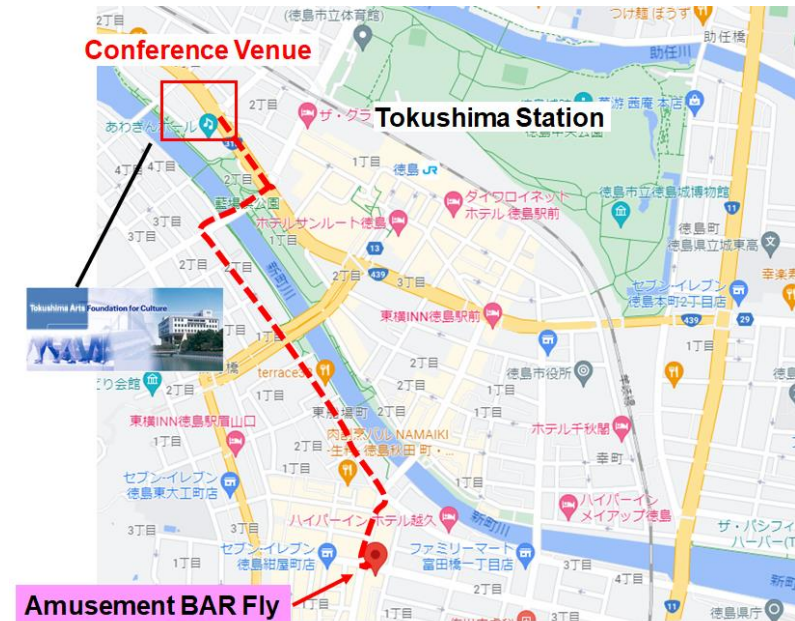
Conference Venue

Tokushima Station

Amusement BAR Fly

Tokushima Arts Foundation for Culture

徳島市立体育館
つけ麺 ぼうず
助任川
助任橋
あわぎんホール
ザ・グラ
徳島
藍場浜公園
ダイワロイネットホテル 徳島駅前
徳島市立徳島城博物館
ホテルサンルート徳島
徳島県立城東高
徳島町
新町川
東横INN徳島駅前
セブン-イレブン 徳島本町2丁目店
徳島市役所
terrace
東横INN徳島駅眉山口
東新町
肉バル NAMAIKI 生 徳島秋田町
ホテル千秋閣
寺町
セブン-イレブン 徳島東大工町店
ハイパーイン メイアップ徳島
ハイパーインホテル越久
新町川
ザ・パシフィック ハーバー
セブン-イレブン 徳島紺屋町店
ファミリーマート 富田橋一丁目店
徳島県庁
2丁目
4丁目
3丁目
1丁目
13
439
11
29